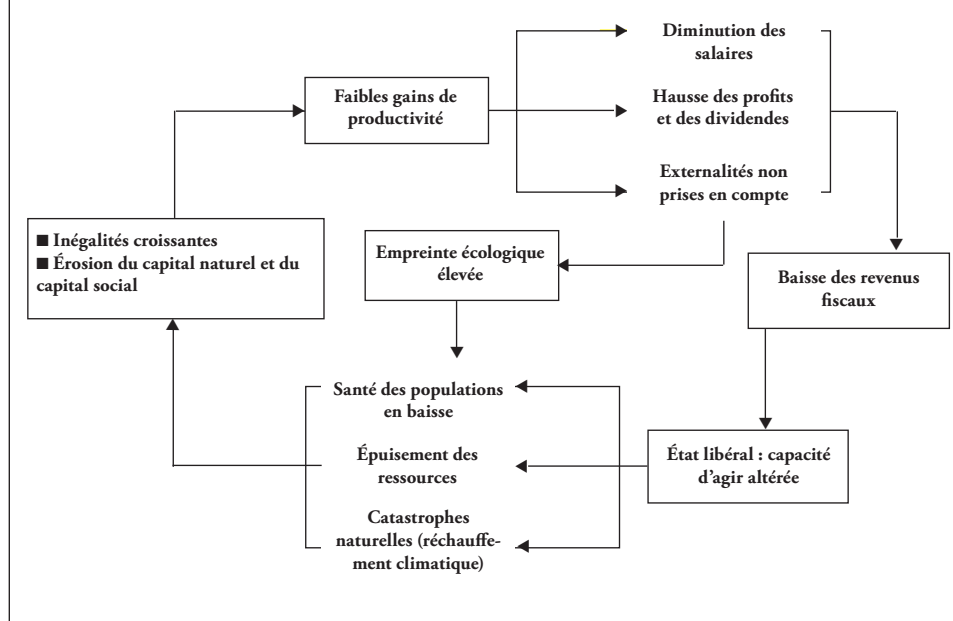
Faibles gains de productivité

Diminution des salaires

Hausse des profits et des dividendes

Externalités non prises en compte

■ Inégalités croissantes
■ Érosion du capital naturel et du capital social

Empreinte écologique élevée

Baisse des revenus fiscaux

Santé des populations en baisse

Épuisement des ressources

Catastrophes naturelles (réchauffement climatique)

État libéral : capacité d'agir altérée